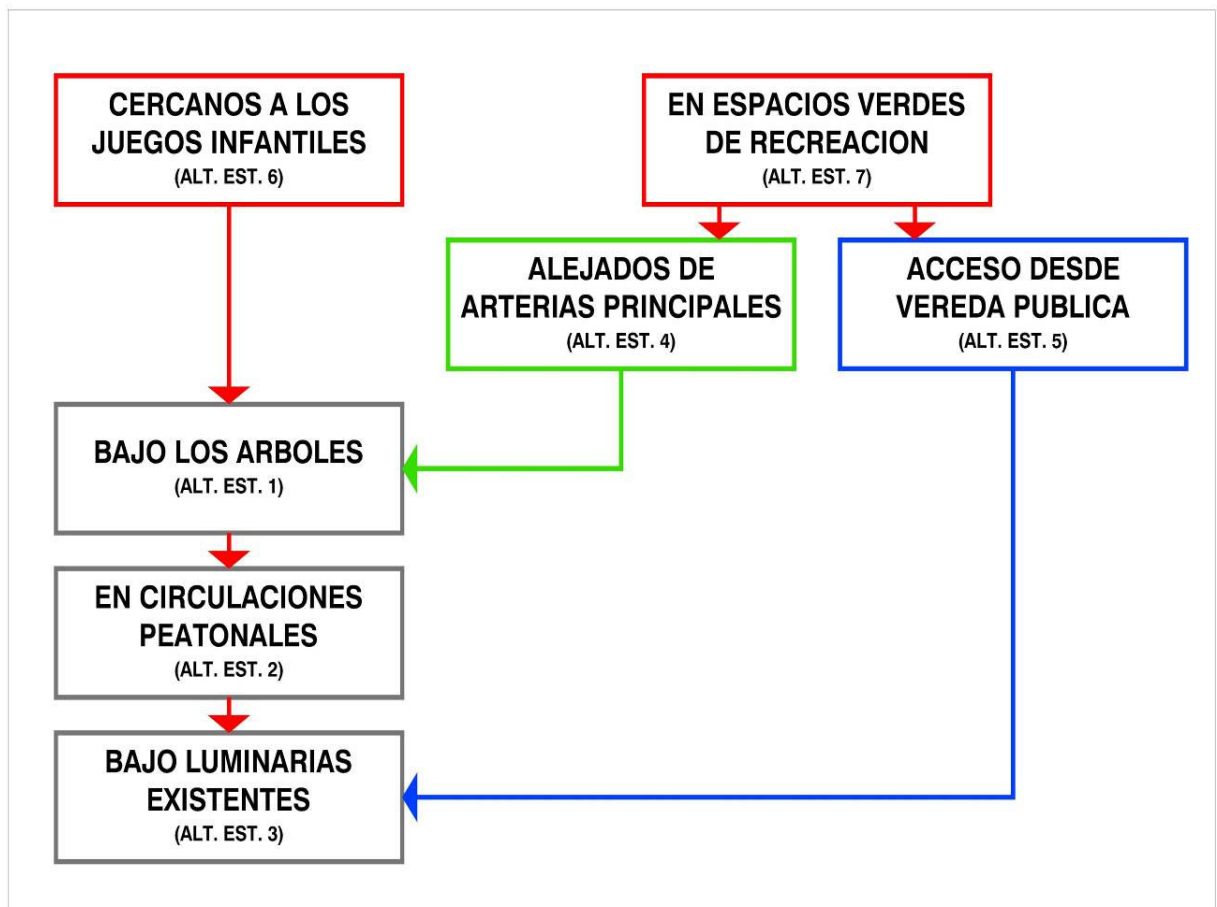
CERCANOS A LOS JUEGOS INFANTILES
(ALT. EST. 6)

EN ESPACIOS VERDES DE RECREACION
(ALT. EST. 7)

ALEJADOS DE ARTERIAS PRINCIPALES
(ALT. EST. 4)

ACCESO DESDE VEREDA PUBLICA
(ALT. EST. 5)

BAJO LOS ARBOLES
(ALT. EST. 1)

EN CIRCULACIONES PEATONALES
(ALT. EST. 2)

BAJO LUMINARIAS EXISTENTES
(ALT. EST. 3)